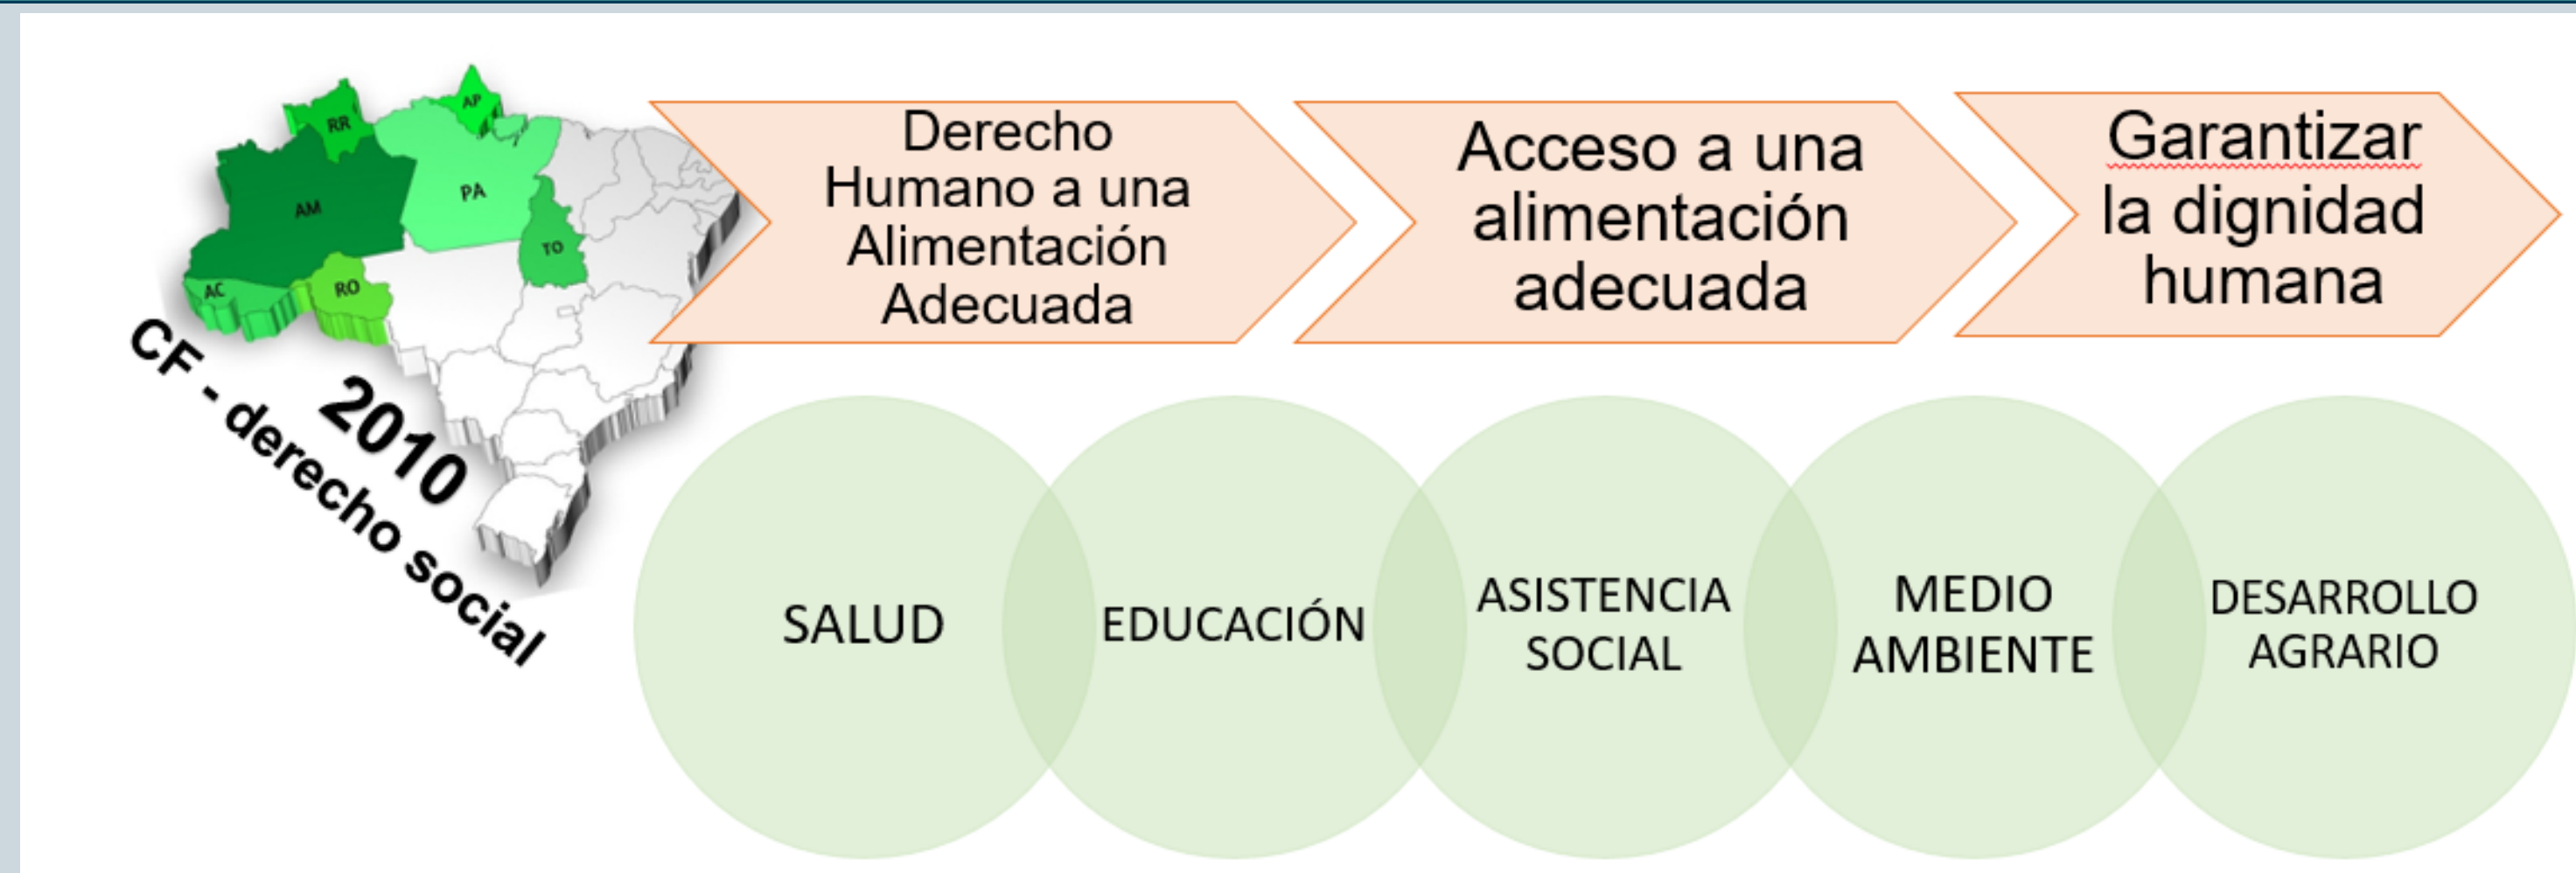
RR
AP
AM
PA
TO
AC
RO

2010
CF - derecho social

Derecho Humano a una Alimentación Adecuada

Acceso a una alimentación adecuada

Garantizar la dignidad humana

SALUD

EDUCACIÓN

ASISTENCIA SOCIAL

MEDIO AMBIENTE

DESARROLLO AGRARIO